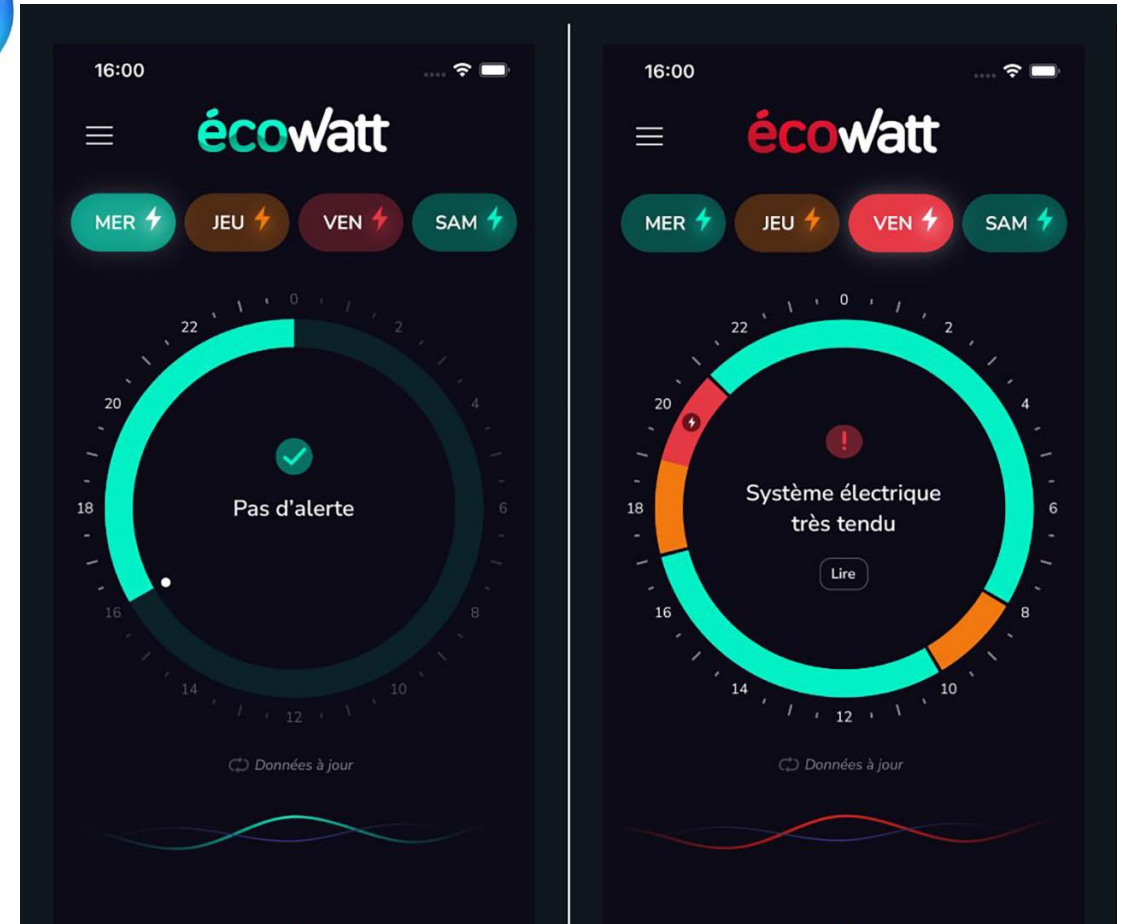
16:00

écowatt

MER JEU VEN SAM

0
2
4
6
8
10
12
14
16
18
20
22

Pas d'alerte

Données à jour

16:00

écowatt

MER JEU VEN SAM

0
2
4
6
8
10
12
14
16
18
20
22

!

Système électrique très tendu

Lire

Données à jour